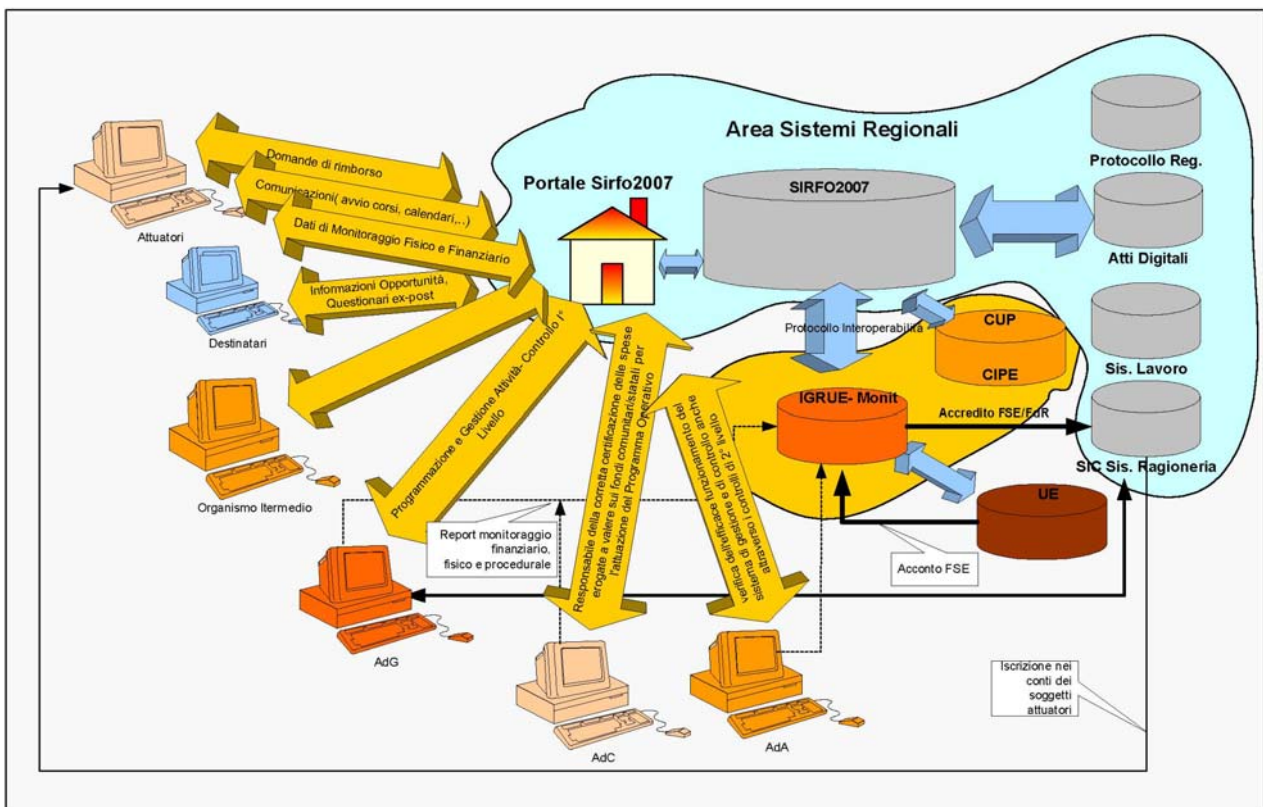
Area Sistemi Regionali

Domande di rimborso

Comunicazioni( avvio corsi, calendari,..)

Dati di Monitoraggio Fisico e Finanziario

Informazioni Opportunità, Questionari ex-post

Portale Sirfo2007

SIRFO2007

Protocollo Reg.

Atti Digitali

Attuatori

Destinatari

Protocollo Interoperabilità

CUP

CIPE

Sis. Lavoro

Programmazione e Gestione Attività- Controllo I° Livello

Responsabile della corretta certificazione delle spese erogate a valere sui fondi comunitari/statali per l'attuazione del Programma Operativo

verifica dell'efficace funzionamento del sistema di gestione e di controllo anche attraverso i controlli di 2° livello

IGRUE- Monit

Accredito FSE/FdR

SIC Sis. Ragioneria

Organismo Itermedio

Report monitoraggio finanziario, fisico e procedurale

UE

Acconto FSE

AdG

AdC

AdA

Iscrizione nei conti dei soggetti attuatori